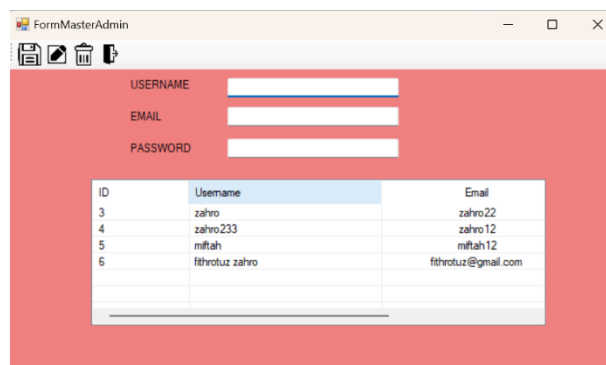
FormMasterAdmin

USERNAME

EMAIL

PASSWORD

| ID | Username | Email |
|---|---|---|
| 3 | zahro | zahro22 |
| 4 | zahro233 | zahro12 |
| 5 | miftah | miftah12 |
| 6 | fithrotuz zahro | fithrotuz@gmail.com |